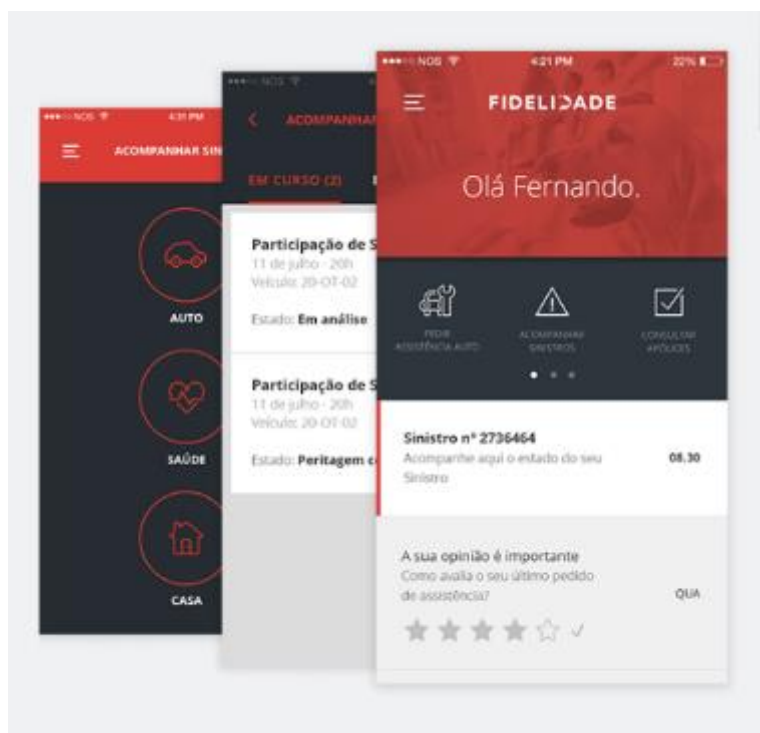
NOS 4:31 PM

ACOMPANHAR SIN

AUTO

SAÚDE

CASA

NOS

ACOMPANHAR

EM CURSO (2)

Participação de S
11 de julho - 20h
Veículo: 20-OT-02

Estado: Em análise

Participação de S
11 de julho - 20h
Veículo: 20-OT-02

Estado: Peritagem c

NOS 4:21 PM 22%

FIDELIDADE

Olá Fernando.

PEDIR ASSISTÊNCIA AUTO

ACOMPANHAR SINISTROS

CONSULTAR APÓLICES

Sinistro nº 2736464
Acompanhe aqui o estado do seu Sinistro

08.30

A sua opinião é importante
Como avalia o seu último pedido de assistência?

QUA